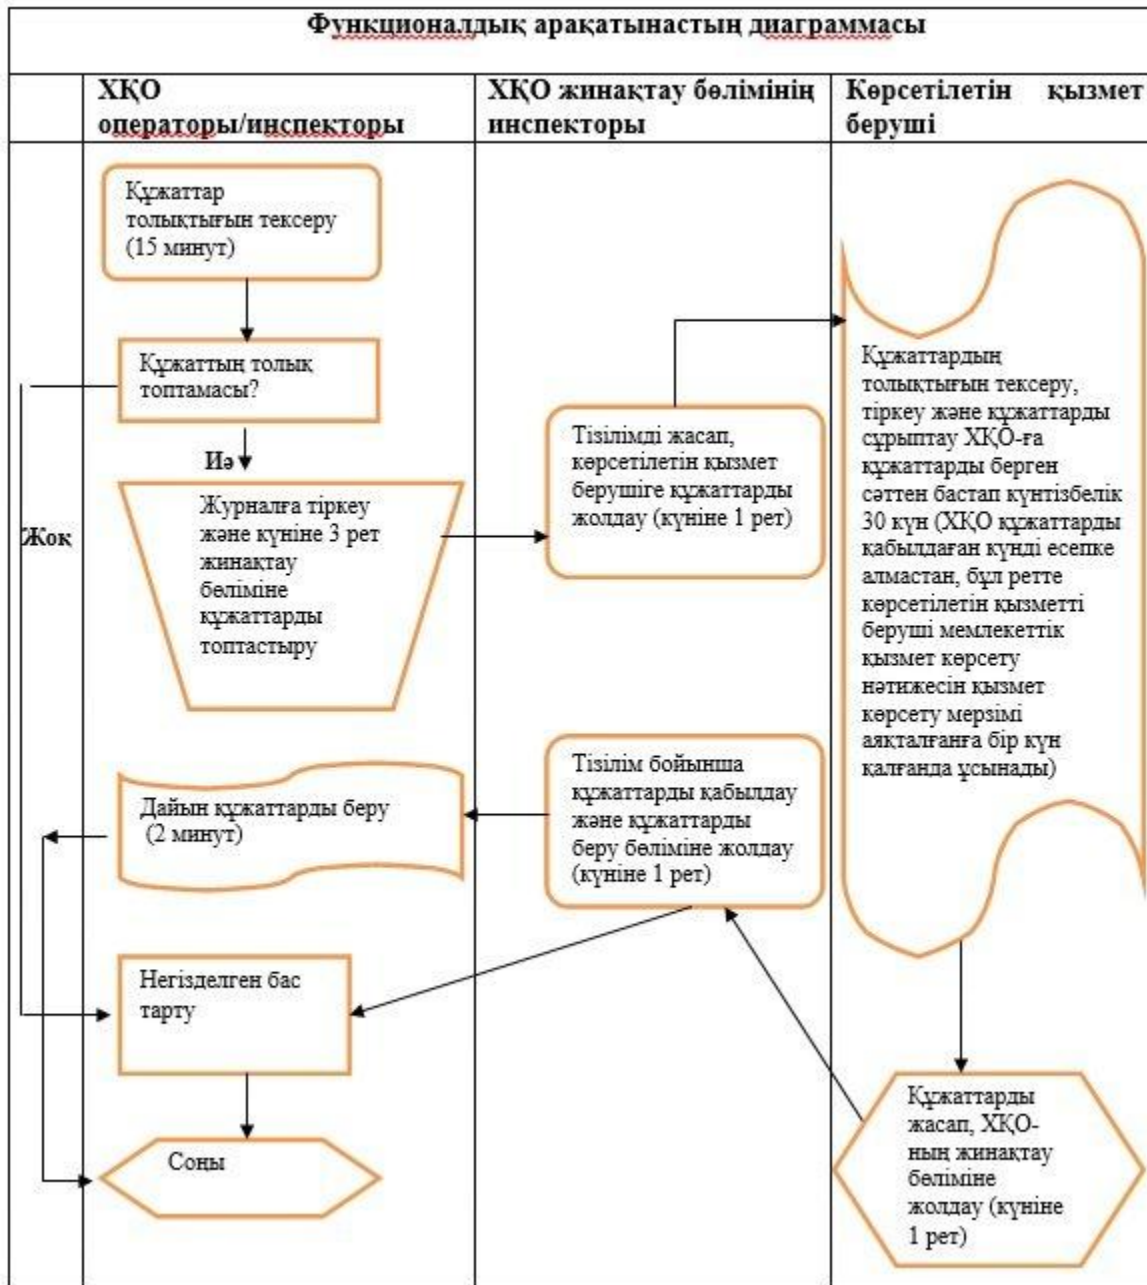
Функционалдық арақатынастың диаграммасы

ХҚО операторы/инспекторы

ХҚО жинақтау бөлімінің инспекторы

Көрсетілетін қызмет беруші

Құжаттар толықтығын тексеру (15 минут)

Құжаттың толық топтамасы?

Иә

Жоқ

Журналға тіркеу және күніне 3 рет жинақтау бөліміне құжаттарды топтастыру

Тізілімді жасап, көрсетілетін қызмет берушіге құжаттарды жолдау (күніне 1 рет)

Құжаттардың толықтығын тексеру, тіркеу және құжаттарды сұрыптау ХҚО-ға құжаттарды берген сәттен бастап күнтізбелік 30 күн (ХҚО құжаттарды қабылдаған күнді есепке алмастан, бұл ретте көрсетілетін қызметті беруші мемлекеттік қызмет көрсету нәтижесін қызмет көрсету мерзімі аяқталғанға бір күн қалғанда ұсынады)

Тізілім бойынша құжаттарды қабылдау және құжаттарды беру бөліміне жолдау (күніне 1 рет)

Дайын құжаттарды беру (2 минут)

Негізделген бас тарту

Соңы

Құжаттарды жасап, ХҚО-ның жинақтау бөліміне жолдау (күніне 1 рет)